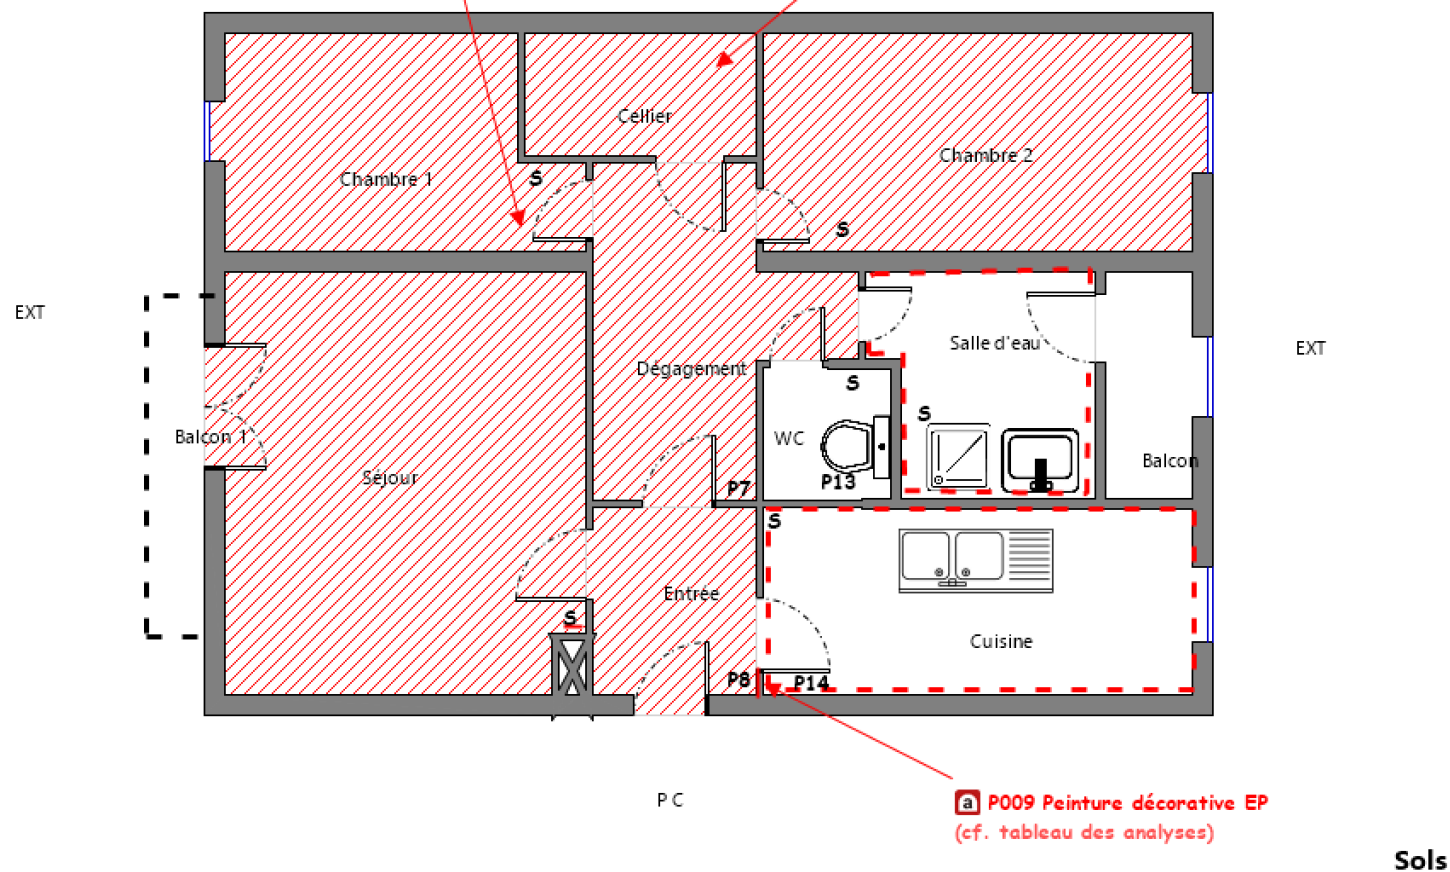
Cellier

Chambre 1

Chambre 2

S

S

EXT

EXT

Salle d'eau

Dégagement

S

S

WC

Balcon 1

Séjour

Balcon

P7

P13

S

Entrée

S

Cuisine

P8

P14

P C

a P009 Peinture décorative EP
(cf. tableau des analyses)

Sols